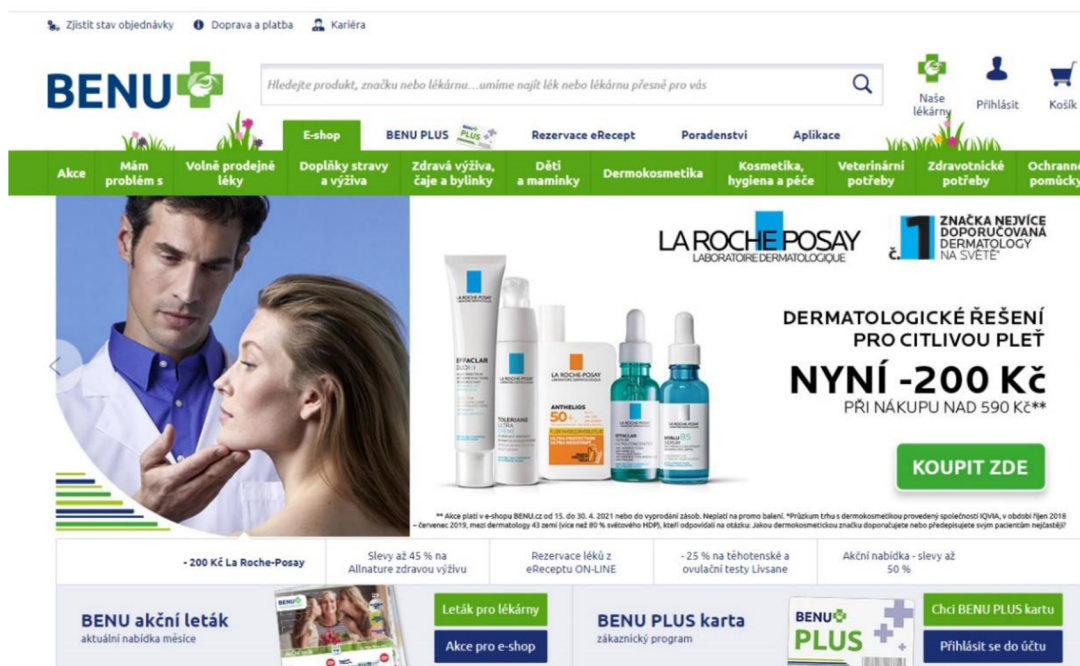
Zjistit stav objednávky Doprava a platba Kariéra

BENU

Hledejte produkt, značku nebo lékárnu....umíme najít lék nebo lékárnu přesně pro vás

Naše lékárny Přihlásit Košík

E-shop BENU PLUS Rezervace eRecept Poradenství Aplikace

Akce Mám problém s Volně prodejné léky Doplňky stravy a výživa Zdravá výživa, čaje a bylinky Děti a maminky Dermokosmetika Kosmetika, hygiena a péče Veterinární potřeby Zdravotnické potřeby Ochranné pomůcky

LA ROCHE-POSAY LABORATOIRE DERMATOLOGIQUE

č.1 ZNAČKA NEJVÍCE DOPORUČOVANÁ DERMATOLOGY NA SVĚTĚ*

DERMATOLOGICKÉ ŘEŠENÍ PRO CITLIVOU PLEŤ

NYNÍ -200 Kč

PŘI NÁKUPU NAD 590 Kč**

KOUPIT ZDE

** Akce platí v e-shopu BENU.cz od 15. do 30. 4. 2021 nebo do vyprodání zásob. Neplatí na promo balení. *Průzkum trhu s dermokosmetikou provedený společností IQVIA, v období říjen 2018 – červenec 2019, mezi dermatology 43 zemí (více než 80 % světového HDP), kteří odpovídali na otázku: Jakou dermokosmetickou značku doporučujete nebo předepisujete svým pacientům nejčastěji?

- 200 Kč La Roche-Posay | Slevy až 45 % na Allnature zdravou výživu | Rezervace léků z eReceptu ON-LINE | - 25 % na těhotenské a ovulační testy Livsane | Akční nabídka - slevy až 50 %

BENU akční leták
aktuální nabídka měsíce

Leták pro lékárny
Akce pro e-shop

BENU PLUS karta
zákaznický program

Chci BENU PLUS kartu
Přihlásit se do účtu